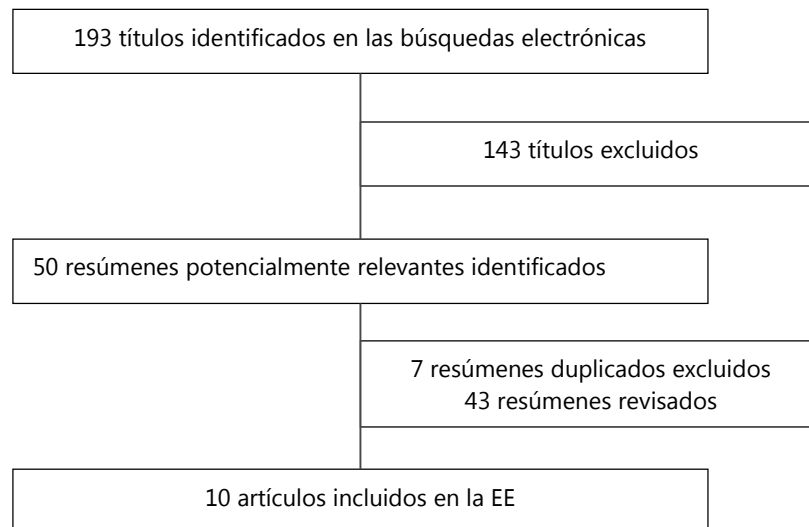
193 títulos identificados en las búsquedas electrónicas

143 títulos excluidos

50 resúmenes potencialmente relevantes identificados

7 resúmenes duplicados excluidos
43 resúmenes revisados

10 artículos incluidos en la EE